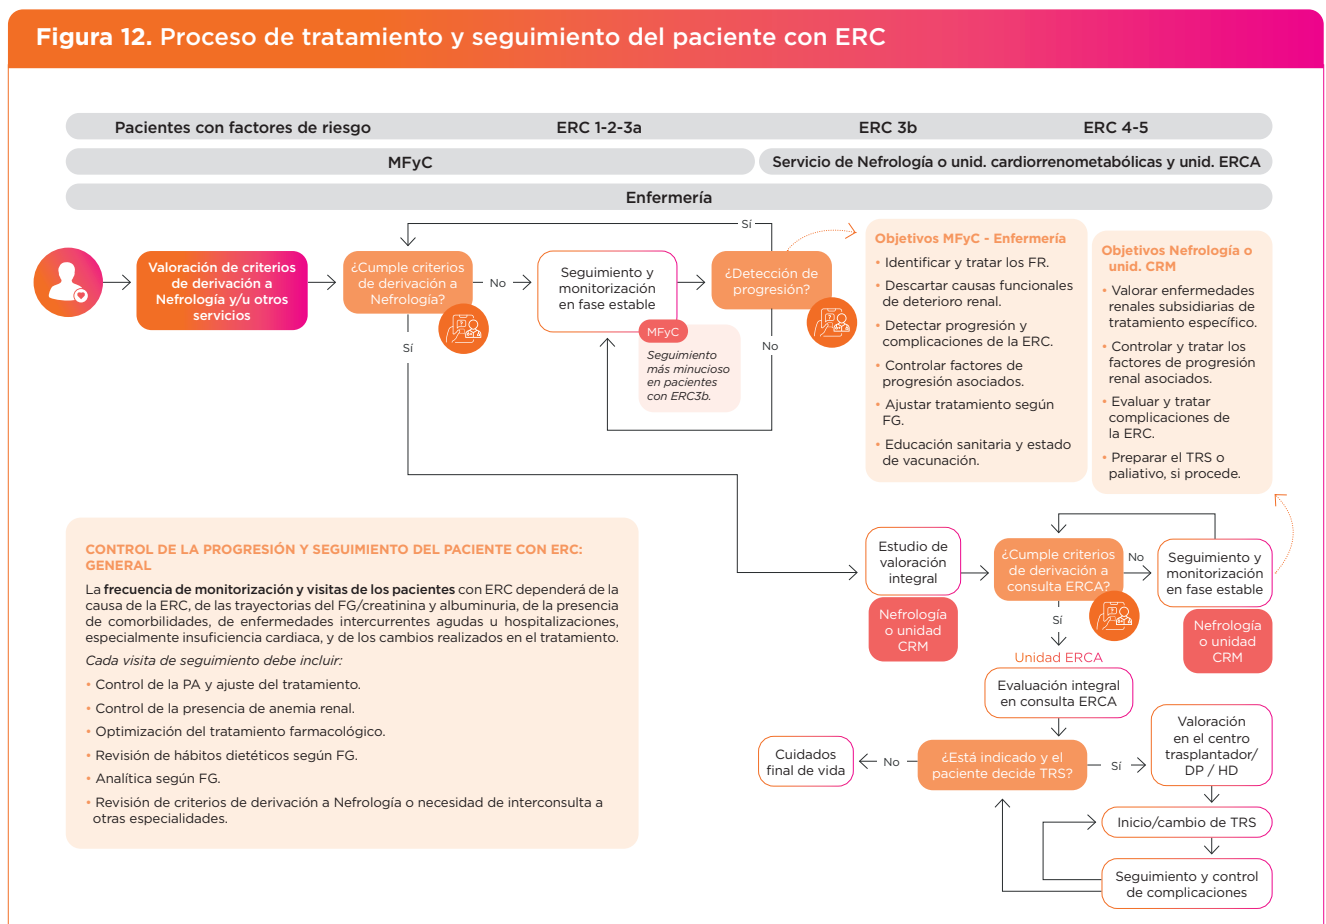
**Figura 12.** Proceso de tratamiento y seguimiento del paciente con ERC

Pacientes con factores de riesgo | ERC 1-2-3a | ERC 3b | ERC 4-5

MFyC | Servicio de Nefrología o unid. cardiorrenometabólicas y unid. ERCA

Enfermería

Valoración de criterios de derivación a Nefrología y/u otros servicios

¿Cumple criterios de derivación a Nefrología?

No

Sí

Seguimiento y monitorización en fase estable

MFyC

Seguimiento más minucioso en pacientes con ERC3b.

¿Detección de progresión?

Sí

No

Objetivos MFyC - Enfermería

• Identificar y tratar los FR.
• Descartar causas funcionales de deterioro renal.
• Detectar progresión y complicaciones de la ERC.
• Controlar factores de progresión asociados.
• Ajustar tratamiento según FG.
• Educación sanitaria y estado de vacunación.

Objetivos Nefrología o unid. CRM

• Valorar enfermedades renales subsidiarias de tratamiento específico.
• Controlar y tratar los factores de progresión renal asociados.
• Evaluar y tratar complicaciones de la ERC.
• Preparar el TRS o paliativo, si procede.

CONTROL DE LA PROGRESIÓN Y SEGUIMIENTO DEL PACIENTE CON ERC: GENERAL

La **frecuencia de monitorización y visitas de los pacientes** con ERC dependerá de la causa de la ERC, de las trayectorias del FG/creatinina y albuminuria, de la presencia de comorbilidades, de enfermedades intercurrentes agudas u hospitalizaciones, especialmente insuficiencia cardiaca, y de los cambios realizados en el tratamiento.

*Cada visita de seguimiento debe incluir:*

• Control de la PA y ajuste del tratamiento.
• Control de la presencia de anemia renal.
• Optimización del tratamiento farmacológico.
• Revisión de hábitos dietéticos según FG.
• Analítica según FG.
• Revisión de criterios de derivación a Nefrología o necesidad de interconsulta a otras especialidades.

Estudio de valoración integral

Nefrología o unidad CRM

¿Cumple criterios de derivación a consulta ERCA?

No

Seguimiento y monitorización en fase estable

Nefrología o unidad CRM

Sí

Unidad ERCA

Evaluación integral en consulta ERCA

Cuidados final de vida

No

¿Está indicado y el paciente decide TRS?

Sí

Valoración en el centro trasplantador/ DP / HD

Inicio/cambio de TRS

Seguimiento y control de complicaciones